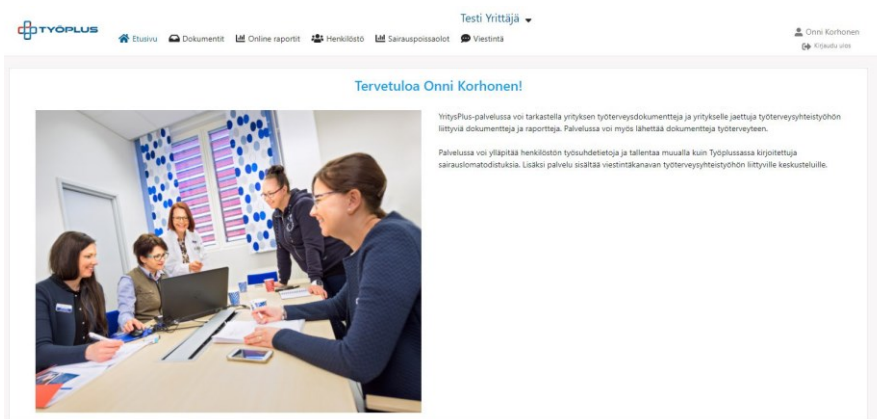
TYÖPLUS

Testi Yrittäjä

Etusivu Dokumentit Online raportit Henkilöstö Sairauspoissaolot Viestintä

Onni Korhonen
Kirjaudu ulos

Tervetuloa Onni Korhonen!

YritysPlus-palvelussa voi tarkastella yrityksen työterveysdokumentteja ja yritykselle jaettuja työterveysyhteistyöhön liittyviä dokumentteja ja raportteja. Palvelussa voi myös lähettää dokumentteja työterveyteen.

Palvelussa voi ylläpitää henkilöstön työsuhdetietoja ja tallentaa muualla kuin Työplussassa kirjoitettuja sairauslomatodistuksia. Lisäksi palvelu sisältää viestintäkanavan työterveysyhteistyöhön liittyville keskusteluille.